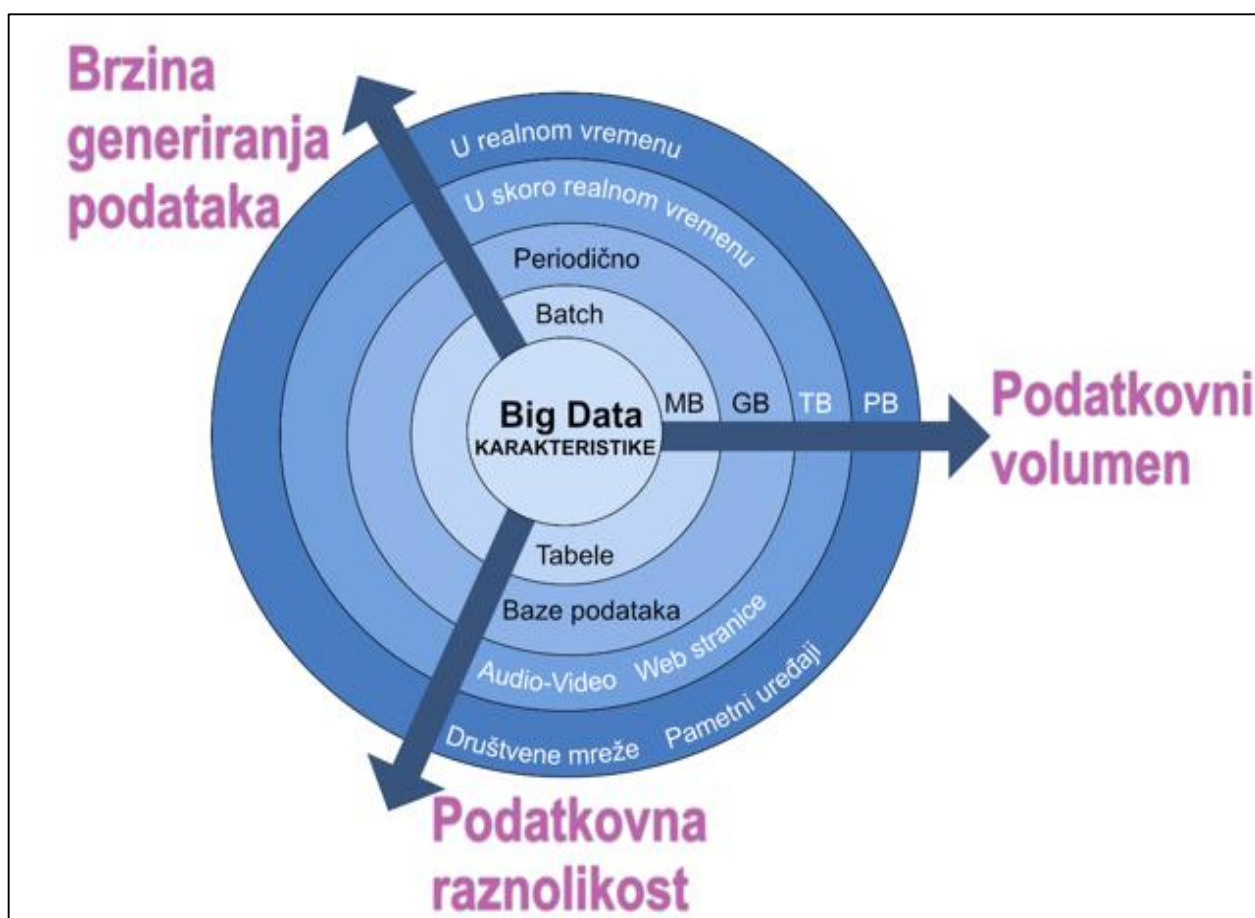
Brzina generiranja podataka

U realnom vremenu

U skoro realnom vremenu

Periodično

Batch

Big Data
KARAKTERISTIKE

MB GB TB PB

Podatkovni volumen

Tabele

Baze podataka

Audio-Video Web stranice

Društvene mreže Pametni uređaji

Podatkovna raznolikost